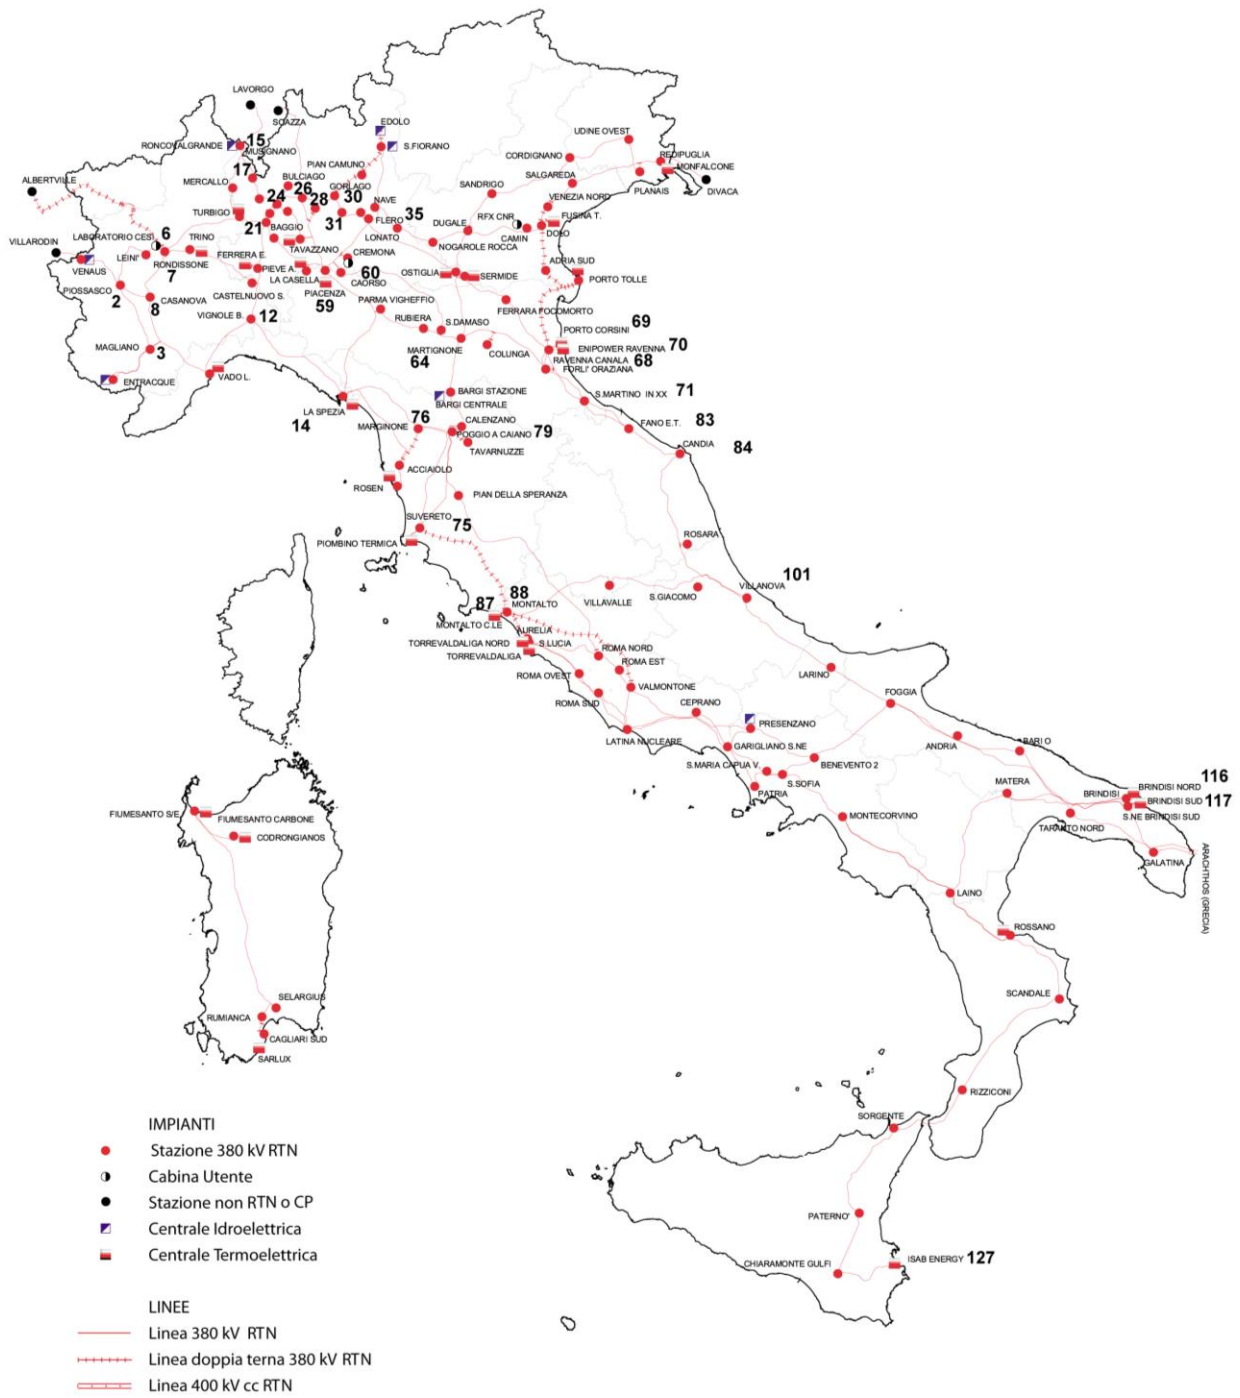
LAVORGO
SOAZZA
EDOLO
RONCOVALGRANDE
15
MUSIGNANO
S.FIORANO
UDINE OVEST
REDIPUGLIA
CORDIGNANO
MONFALCONE
PIAN CAMUNO
ALBERTVILLE
17
MERCALLO
BULCIAGO
GORLAGO
SANDRIGO
SALGAREDA
PLANAIS
DIVACA
26
30
TURBIGO
24
28
NAVE
VENEZIA NORD
21
31
35
FLERO
RFX CNR
FUSINA T.
DUGALE
VILLARODIN
LABORATORIO CESI
6
BAGGIO
LONATO
CAMIN
DOLO
TRINO
TAVAZZANO
NOGAROLE ROCCA
LEINI'
CREMONA
ADRIA SUD
VENAUS
RONDISSONE
FERRERA E.
7
PIEVE A.
60
OSTIGLIA
SERMIDE
PORTO TOLLE
LA CASELLA
CAORSO
PIOSSASCO
2
CASANOVA
CASTELNUOVO S.
PIACENZA
8
59
PARMA VIGHEFFIO
FERRARA FOCOMORTO
VIGNOLE B.
12
RUBIERA
S.DAMASO
69
PORTO CORSINI
ENIPOWER RAVENNA
70
MAGLIANO
3
MARTIGNONE
COLUNGA
RAVENNA CANALA
68
64
FORLI' ORAZIANA
ENTRACQUE
VADO L.
BARGI STAZIONE
71
S.MARTINO IN XX
BARGI CENTRALE
LA SPEZIA
83
76
CALENZANO
FANO E.T.
14
MARGINONE
POGGIO A CAIANO
79
CANDIA
84
TAVARNUZZE
ACCIAIOLO
ROSEN
PIAN DELLA SPERANZA
SUVERETO
75
ROSARA
PIOMBINO TERMICA
101
88
VILLANOVA
VILLAVALLE
S.GIACOMO
87
MONTALTO
MONTALTO C.LE
AURELIA
TORREVALDALIGA NORD
S.LUCIA
ROMA NORD
TORREVALDALIGA
ROMA EST
LARINO
ROMA OVEST
VALMONTONE
FOGGIA
ROMA SUD
CEPRANO
PRESENZANO
LATINA NUCLEARE
BARI O
GARIGLIANO S.NE
ANDRIA
S.MARIA CAPUA V.
BENEVENTO 2
116
S.SOFIA
MATERA
BRINDISI NORD
PATRIA
BRINDISI
BRINDISI SUD
117
FIUMESANTO S/E
FIUMESANTO CARBONE
MONTECORVINO
S.NE BRINDISI SUD
TARANTO NORD
CODRONGIANOS
ARACHTHOS (GRECIA)
GALATINA
LAINO
ROSSANO
SCANDALE
SELARGIUS
RUMIANCA
CAGLIARI SUD
SARLUX
RIZZICONI
IMPIANTI
Stazione 380 kV RTN
SORGENTE
Cabina Utente
Stazione non RTN o CP
Centrale Idroelettrica
PATERNO'
Centrale Termoelettrica
ISAB ENERGY
127
CHIARAMONTE GULFI
LINEE
Linea 380 kV RTN
Linea doppia terna 380 kV RTN
Linea 400 kV cc RTN